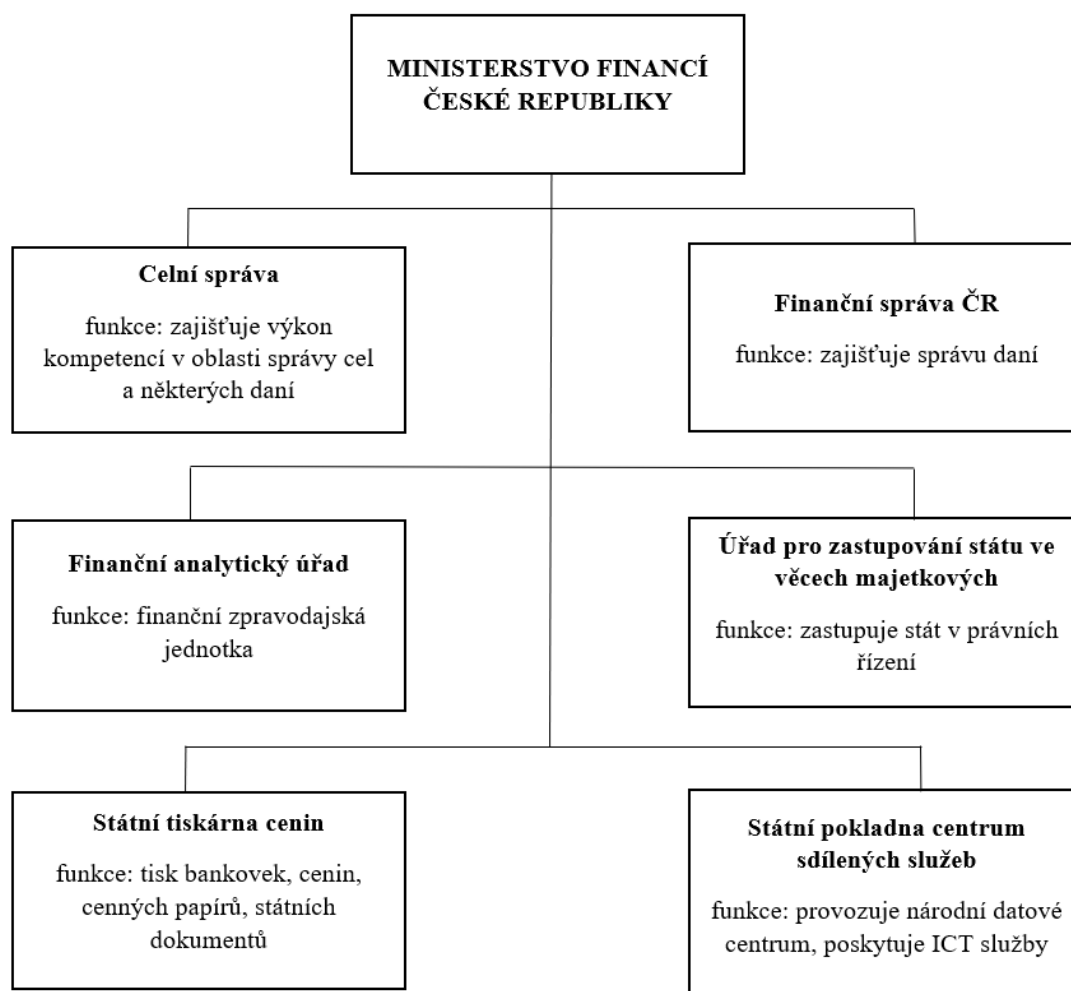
MINISTERSTVO FINANCÍ ČESKÉ REPUBLIKY

Celní správa

funkce: zajišťuje výkon kompetencí v oblasti správy cel a některých daní

Finanční správa ČR

funkce: zajišťuje správu daní

Finanční analytický úřad

funkce: finanční zpravodajská jednotka

Úřad pro zastupování státu ve věcech majetkových

funkce: zastupuje stát v právních řízení

Státní tiskárna cenin

funkce: tisk bankovek, cenin, cenných papírů, státních dokumentů

Státní pokladna centrum sdílených služeb

funkce: provozuje národní datové centrum, poskytuje ICT služby